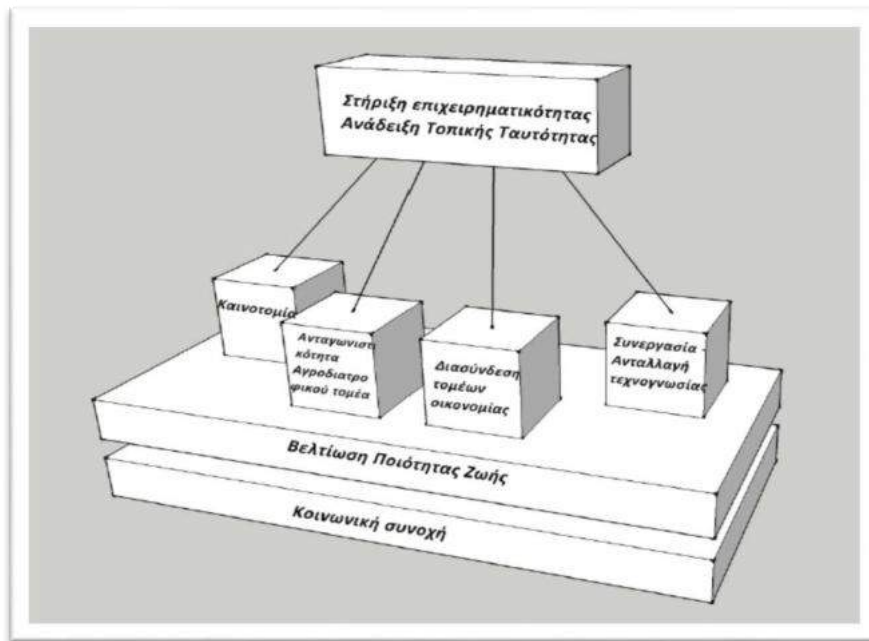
Στήριξη επιχειρηματικότητας
Ανάδειξη Τοπικής Ταυτότητας

Καινοτομία

Ανταγωνιστι κότητα Αγροδιατροφικού τομέα

Διασύνδεση τομέων οικονομίας

Συνεργασία - Ανταλλαγή τεχνογνωσίας

Βελτίωση Ποιότητας Ζωής

Κοινωνική συνοχή